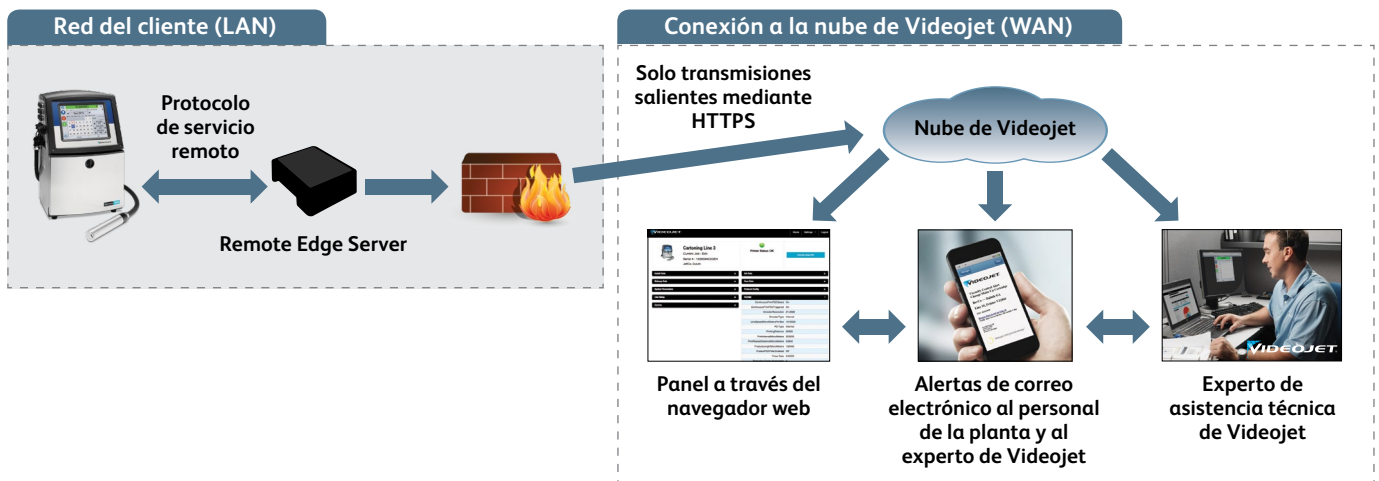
Red del cliente (LAN)

Protocolo de servicio remoto

Remote Edge Server

Conexión a la nube de Videojet (WAN)

Solo transmisiones salientes mediante HTTPS

Nube de Videojet

VIDEOJET

Cartoning Line 3

VIDEOJET

VIDEOJET

Panel a través del navegador web

Alertas de correo electrónico al personal de la planta y al experto de Videojet

Experto de asistencia técnica de Videojet